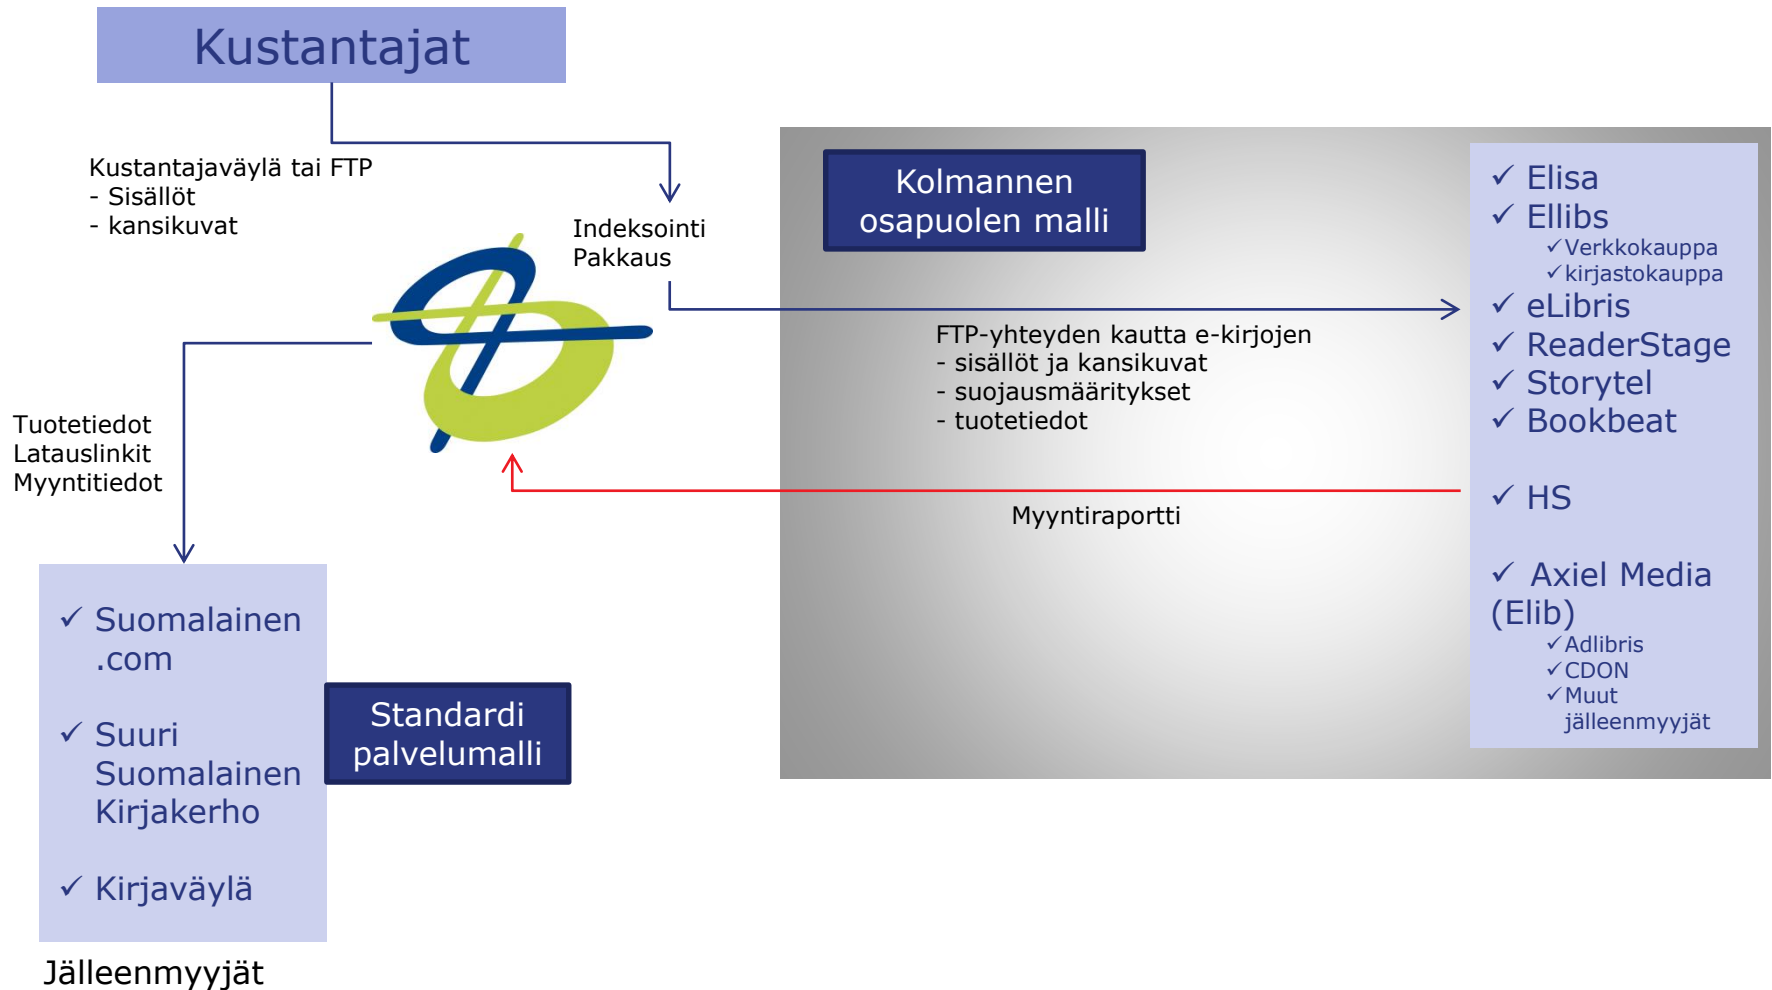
Kustantajat

Kustantajaväylä tai FTP
- Sisällöt
- kansikuvat

Indeksointi
Pakkaus

Kolmannen osapuolen malli

✓ Elisa
✓ Ellibs
✓Verkkokauppa
✓kirjastokauppa
✓ eLibris
✓ ReaderStage
✓ Storytel
✓ Bookbeat

✓ HS

✓ Axiel Media (Elib)
✓Adlibris
✓CDON
✓Muut jälleenmyyjät

FTP-yhteyden kautta e-kirjojen
- sisällöt ja kansikuvat
- suojausmääritykset
- tuotetiedot

Myyntiraportti

Tuotetiedot
Latauslinkit
Myyntitiedot

✓ Suomalainen .com

✓ Suuri Suomalainen Kirjakerho

✓ Kirjaväylä

Standardi palvelumalli

Jälleenmyyjät